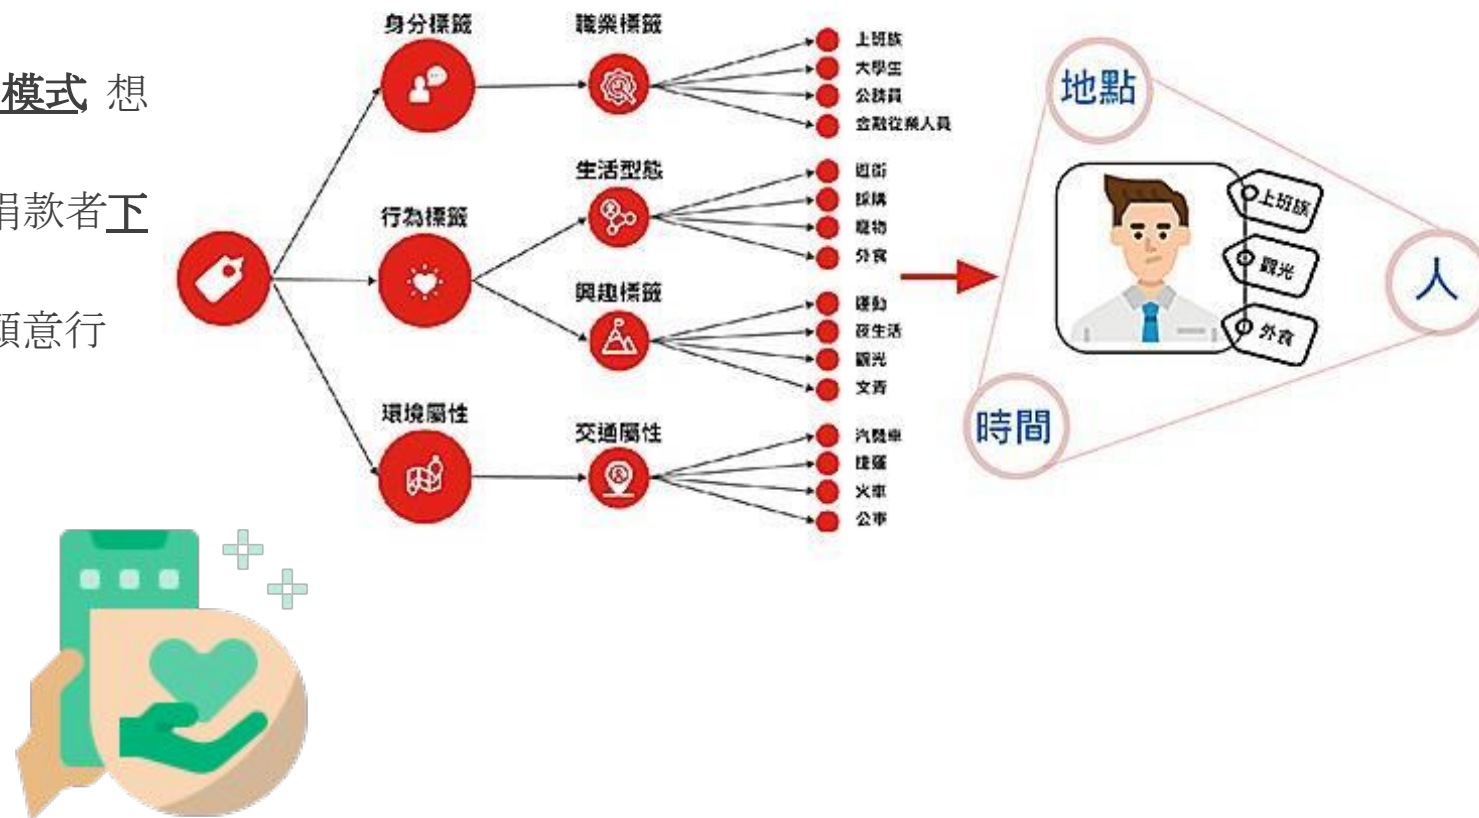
模式 想
捐款者下
願意行

身分標籤
職業標籤
上班族
大學生
公務員
金融從業人員
生活型態
逛街
採購
寵物
外食
行為標籤
興趣標籤
運動
夜生活
觀光
文青
環境屬性
交通屬性
汽機車
捷運
火車
公車

地點
上班族
觀光
外食
人
時間